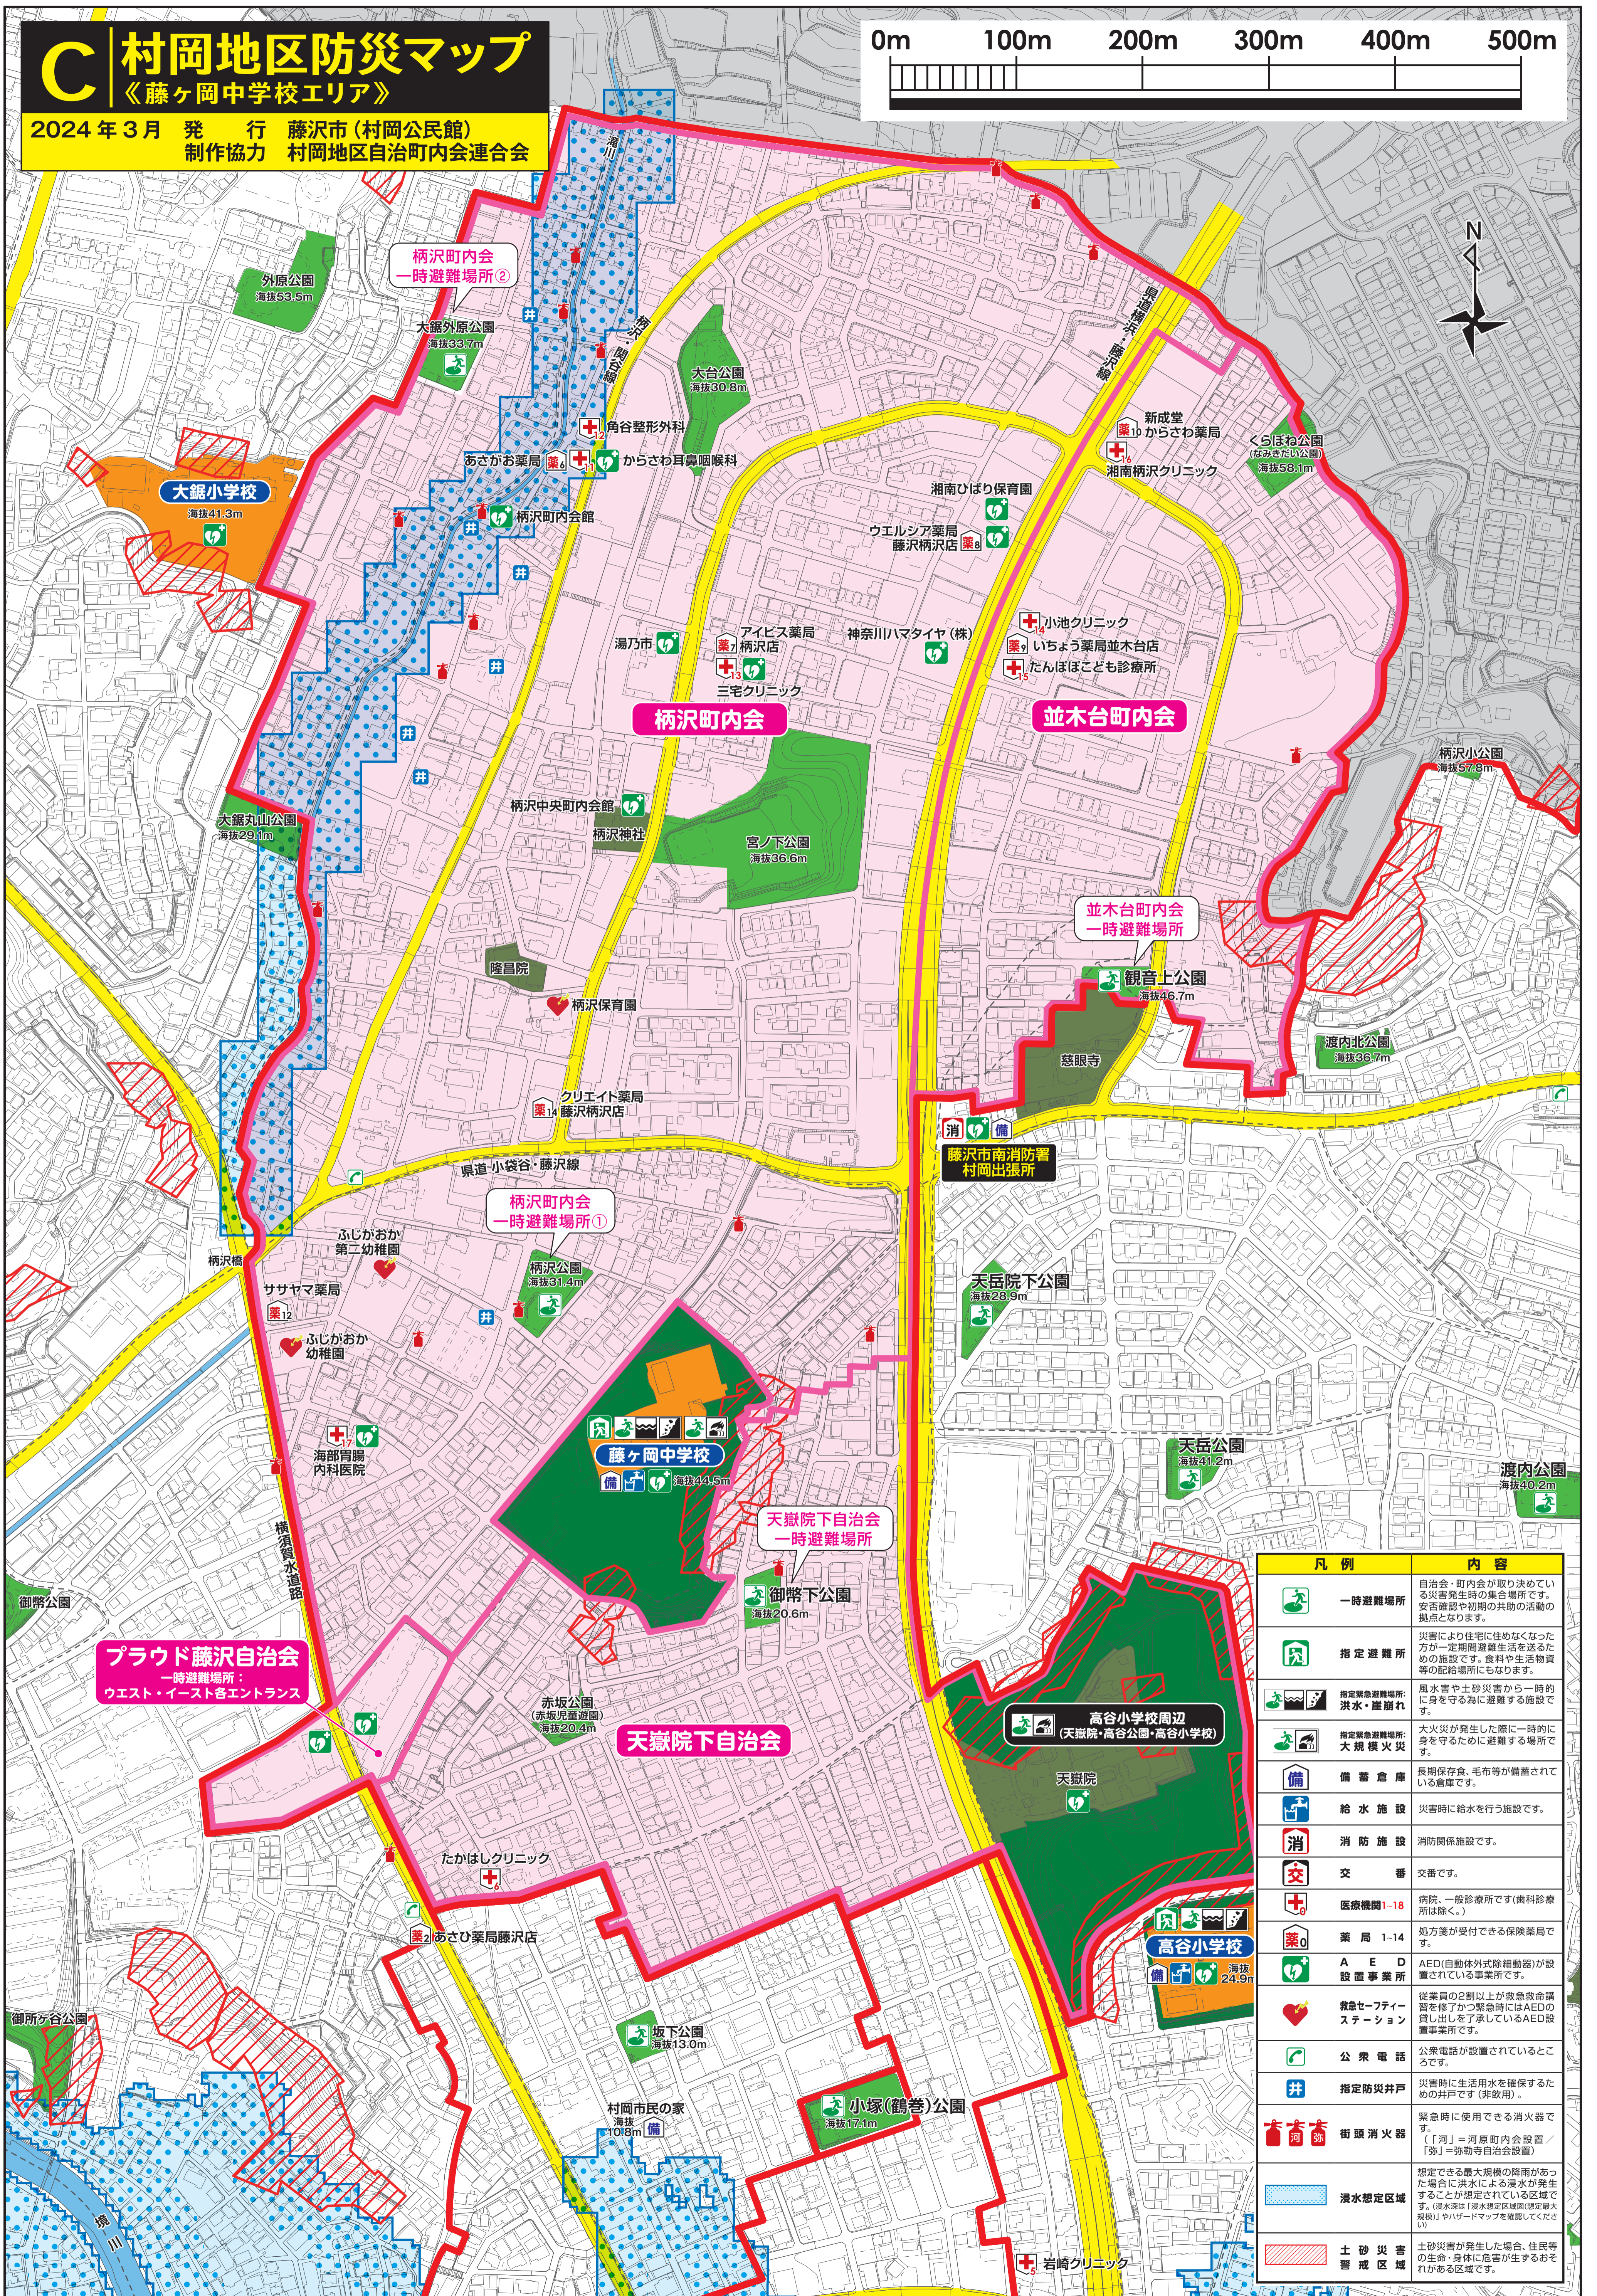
C 村岡地区防災マップ
《藤ヶ岡中学校エリア》
2024年3月 発行 藤沢市（村岡公民館）
制作協力 村岡地区自治町内会連合会

0m 100m 200m 300m 400m 500m

N

外原公園 海抜53.5m
柄沢町内会 一時避難場所②
大鋸外原公園 海抜33.7m
大台公園 海抜30.8m
角谷整形外科
あさかお薬局
からさわ耳鼻咽喉科
柄沢町内会館
大鋸小学校 海抜41.3m
新成堂 からさわ薬局
湘南柄沢クリニック
くらはね公園 海抜58.1m
湘南ひばり保育園
ウエルシア薬局 藤沢柄沢店
湯乃市
アイビス薬局 柄沢店
三宅クリニック
神奈川ハマタイヤ（株）
小池クリニック
いちょう薬局並木台店
たんぽぽこども診療所
柄沢町内会
並木台町内会
柄沢小公園 海抜57.8m
大鋸丸山公園 海抜29.1m
柄沢中央町内会館
柄沢神社
宮ノ下公園 海抜36.6m
並木台町内会 一時避難場所
観音上公園 海抜46.7m
隆昌院
柄沢保育園
慈眼寺
渡内北公園 海抜36.7m
クリエイト薬局 藤沢柄沢店
県道 小袋谷・藤沢線
藤沢市南消防署 村岡出張所
柄沢町内会 一時避難場所①
ふじおかか第二幼稚園
柄沢公園 海抜31.4m
柄沢橋
ササヤマ薬局
ふじおかか幼稚園
天岳院下公園 海抜28.9m
海部胃腸内科医院
藤ヶ岡中学校 海抜41.5m
天岳公園 海抜41.2m
渡内公園 海抜40.2m
横須賀水道路
天嶽院下自治会 一時避難場所
御幣下公園 海抜20.6m
プラウド藤沢自治会 一時避難場所：ウエスト・イースト各エントランス
赤坂公園（赤坂児童遊園）海抜20.4m
天嶽院下自治会
高谷小学校周辺（天嶽院・高谷公園・高谷小学校）
天嶽院
たかはしクリニック
あさひ薬局藤沢店
高谷小学校 海抜24.9m
御所ヶ谷公園
坂下公園 海抜13.0m
村岡市民の家 海抜10.8m
小塚（鶴巻）公園 海抜17.1m
岩崎クリニック
境川
柏尾川
御所ヶ谷

| 凡例 | 内容 |
|---|---|
| 一時避難場所 | 自治会・町内会が取り決めている災害発生時の集合場所です。安否確認や初期の共助の活動の拠点となります。 |
| 指定避難所 | 災害により住宅に住めなくなった方が一定期間避難生活を送るための施設です。食料や生活物資等の配給場所になります。 |
| 指定緊急避難場所：洪水・崖崩れ | 風水害や土砂災害から一時的に身を守るために避難する施設です。 |
| 指定緊急避難場所：大規模火災 | 大火災が発生した際に一時的に身を守るために避難する場所です。 |
| 備蓄倉庫 | 食糧保存食、毛布等が備蓄されている倉庫です。 |
| 給水施設 | 災害時に給水を行う施設です。 |
| 消防施設 | 消防関係施設です。 |
| 交番 | 交番です。 |
| 医療機関 1-18 | 病院、一般診療所です(歯科診療所は除く)。 |
| 薬局 1-14 | 処方箋が受付できる保険薬局です。 |
| AED設置事業所 | AED(自動体外式除細動器)が設置されている事業所です。 |
| 救急セーフティーステーション | 従業員の2割以上が救急救命講習を修了かつ緊急時にはAEDの貸し出しをしてよいとする事業所です。 |
| 公衆電話 | 公衆電話が設置されているところです。 |
| 指定防災井戸 | 災害時に生活用水を確保するための井戸です（非飲用）。 |
| 街頭消火器 | 緊急時に使用できる消火器です。「河」＝河原町内会設置「弥」＝弥勒寺自治会設置 |
| 浸水想定区域 | 想定できる最大規模の降雨があった場合に洪水による浸水が発生することが想定されている区域です。 |
| 土砂災害警戒区域 | 土砂災害が発生した場合、住民等の生命・身体に危害が生ずるおそれがある区域です。 |